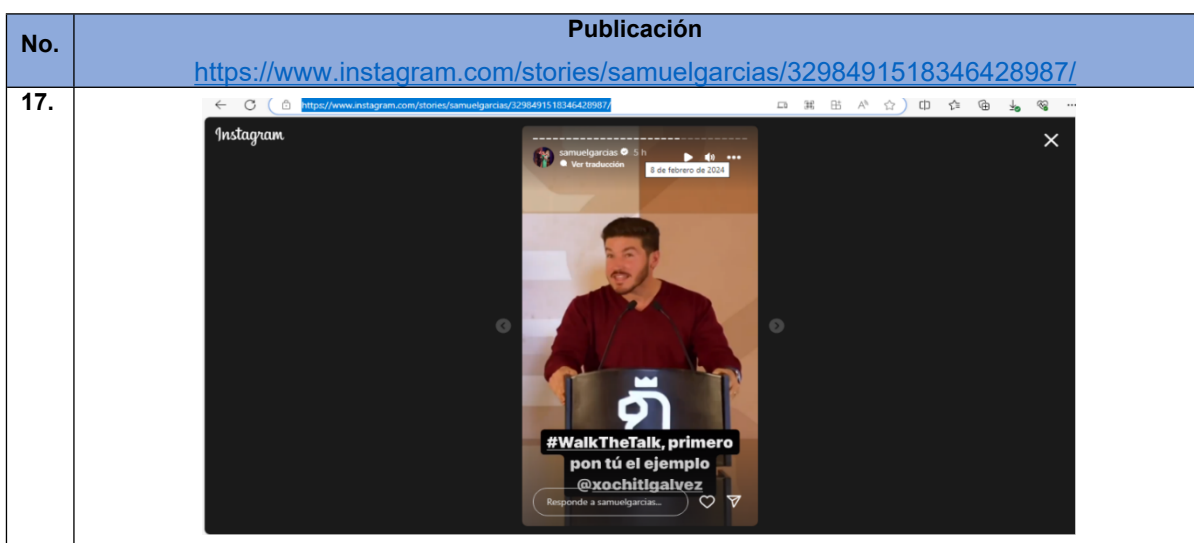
| No. | Publicación |
|---|---|
| | https://www.instagram.com/stories/samuelgarcias/3298491518346428987/ |
| 17. | https://www.instagram.com/stories/samuelgarcias/3298491518346428987/ Instagram samuelgarcias 5 h Ver traducción 8 de febrero de 2024 #WalkTheTalk, primero pon tú el ejemplo @xochitlgalvez Responde a samuelgarcias... |